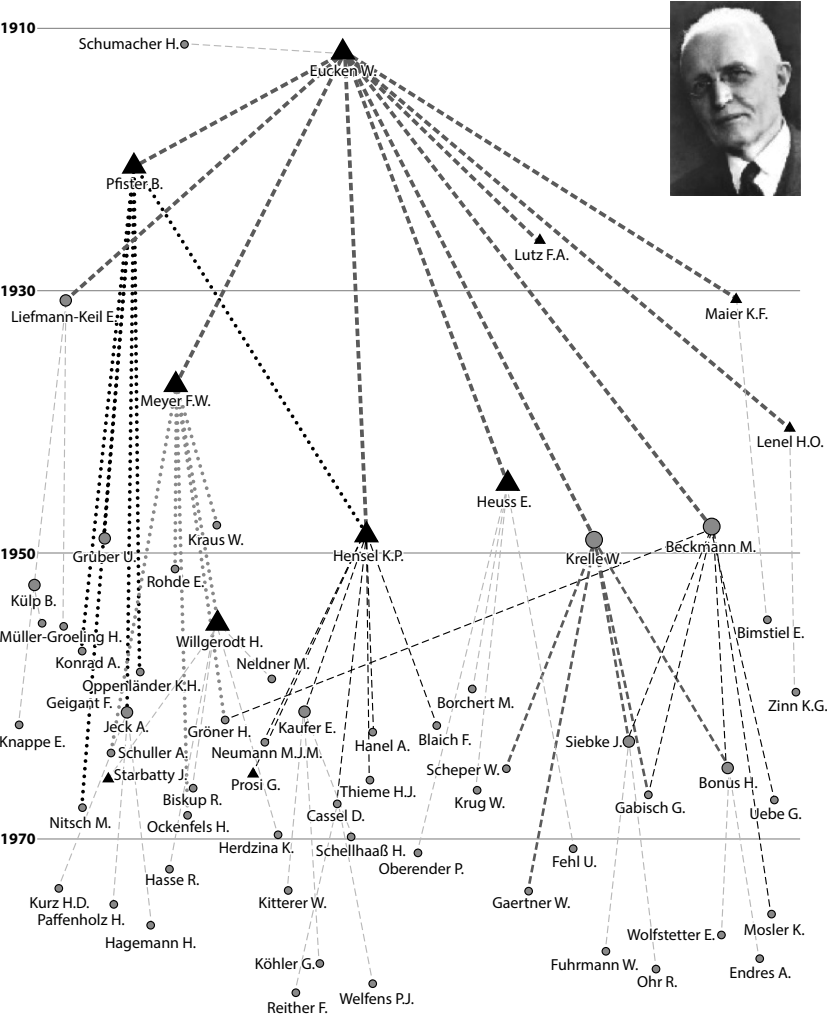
1910
Schumacher H.
Eucken W.
Pfister B.
Lutz F.A.
1930
Liefmann-Keil E.
Maier K.F.
Meyer F.W.
Lenel H.O.
Heuss E.
Kraus W.
Gruber U.
Hensel K.P.
Krelle W.
Beckmann M.
1950
Rohde E.
Külp B.
Müller-Groeling H.
Willgerodt H.
Bimstiel E.
Konrad A.
Neldner M.
Oppenländer K.H.
Geigant F.
Borchert M.
Zinn K.G.
Knappe E.
Jeck A.
Gröner H.
Kaufer E.
Schuller A.
Neumann M.J.M.
Hanel A.
Blaich F.
Siebke J.
Starbatty J.
Prosi G.
Scheper W.
Bonus H.
Biskup R.
Thieme H.J.
Krug W.
Nitsch M.
Ockenfels H.
Cassel D.
Gabisch G.
Uebe G.
Herdzina K.
Schellhaaß H.
1970
Oberender P.
Fehl U.
Hasse R.
Kurz H.D.
Paffenholz H.
Kitterer W.
Gaertner W.
Hagemann H.
Wolfstetter E.
Mosler K.
Fuhrmann W.
Köhler G.
Ohr R.
Endres A.
Reither F.
Welfens P.J.